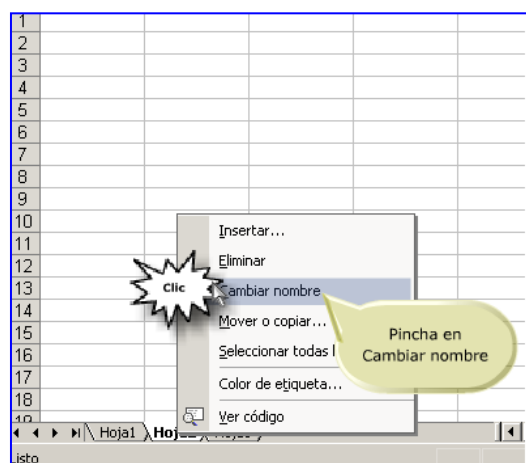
1
2
3
4
5
6
7
8
9
10
11
12
13
14
15
16
17
18
19

Insertar...
Eliminar
Cambiar nombre
Mover o copiar...
Seleccionar todas l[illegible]
Color de etiqueta...
Ver código

Clic

Pincha en Cambiar nombre

Hoja1 Hoj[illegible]

Listo